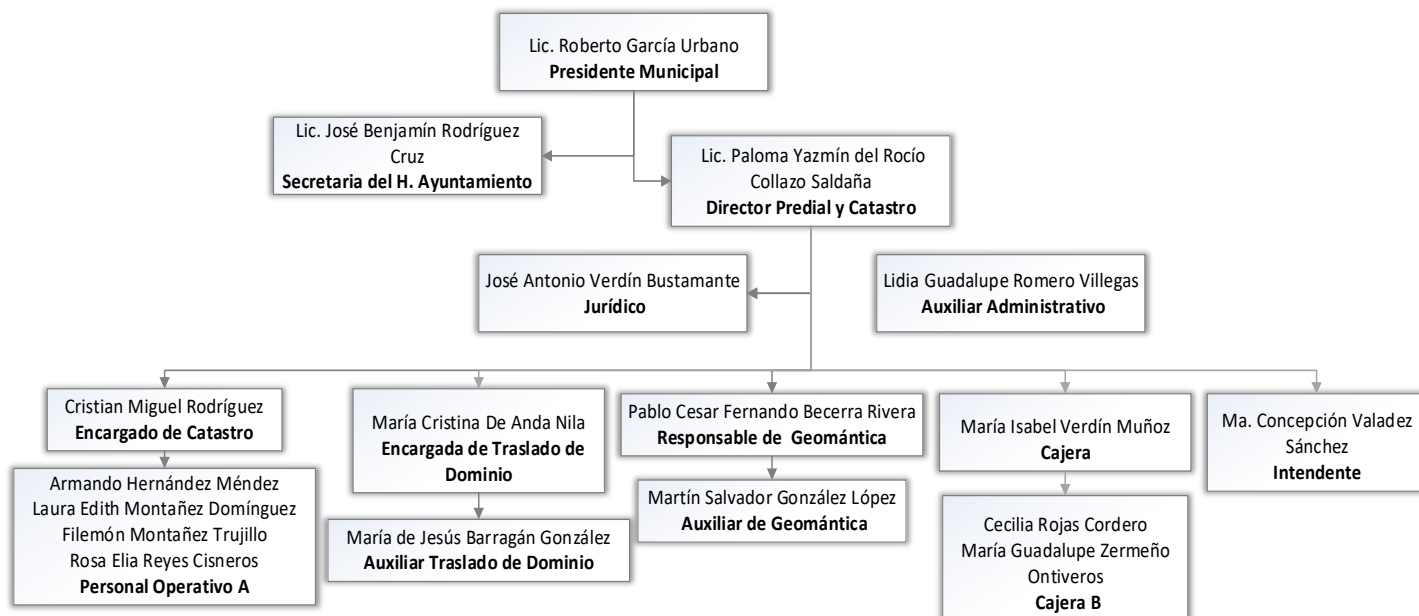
Lic. Roberto García Urbano
**Presidente Municipal**

Lic. José Benjamín Rodríguez Cruz
**Secretaria del H. Ayuntamiento**

Lic. Paloma Yazmín del Rocío Collazo Saldaña
**Director Predial y Catastro**

José Antonio Verdín Bustamante
**Jurídico**

Lidia Guadalupe Romero Villegas
**Auxiliar Administrativo**

Cristian Miguel Rodríguez
**Encargado de Catastro**

Armando Hernández Méndez
Laura Edith Montañez Domínguez
Filemón Montañez Trujillo
Rosa Elia Reyes Cisneros
**Personal Operativo A**

María Cristina De Anda Nila
**Encargada de Traslado de Dominio**

María de Jesús Barragán González
**Auxiliar Traslado de Dominio**

Pablo Cesar Fernando Becerra Rivera
**Responsable de Geomántica**

Martín Salvador González López
**Auxiliar de Geomántica**

María Isabel Verdín Muñoz
**Cajera**

Cecilia Rojas Cordero
María Guadalupe Zermeño Ontiveros
**Cajera B**

Ma. Concepción Valadez Sánchez
**Intendente**